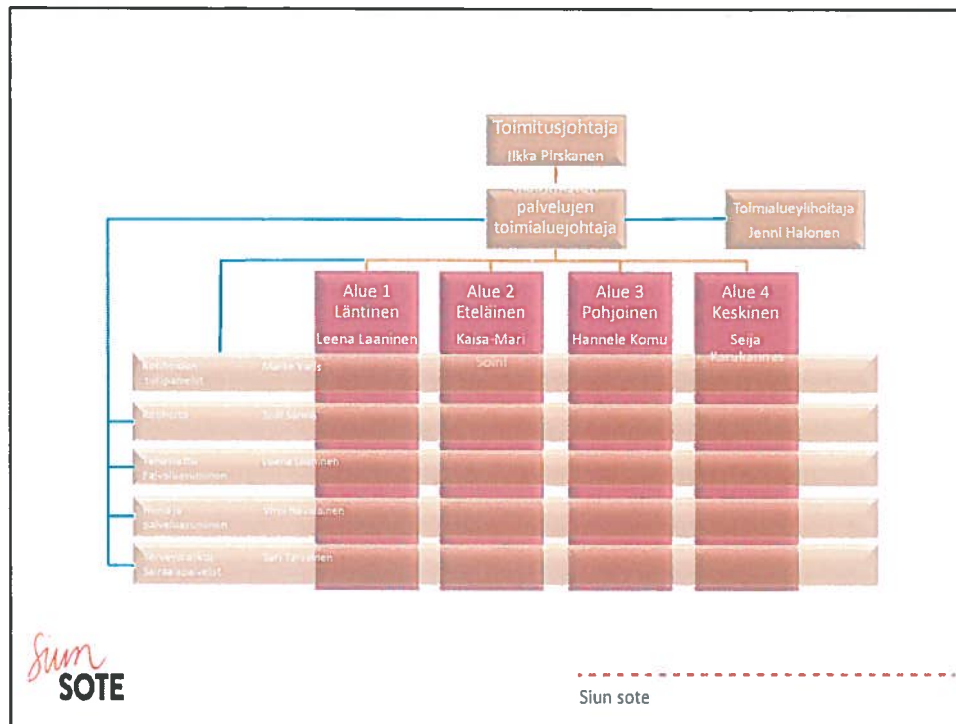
Toimitusjohtaja
Ilkka Pirskanen

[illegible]
palvelujen
toimialuejohtaja

Toimialueylihoitaja
Jenni Halonen

Alue 1
Läntinen
Leena Laaninen

Alue 2
Eteläinen
Kaisa-Mari
Soini

Alue 3
Pohjoinen
Hannele Komu

Alue 4
Keskinen
Seija
Kurukkanres

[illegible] Marke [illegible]

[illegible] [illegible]

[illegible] palvelusuunnittelu Leena Laaninen

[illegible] palvelusuunnittelu Virpi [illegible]

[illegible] Sari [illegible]

Siun
SOTE

Siun sote